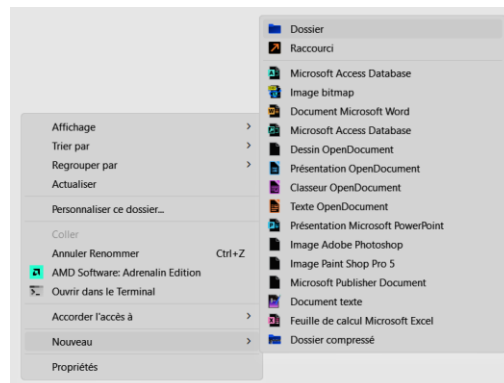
Affichage
Trier par
Regrouper par
Actualiser

Personnaliser ce dossier...

Coller
Annuler Renommer Ctrl+Z
AMD Software: Adrenalin Edition
Ouvrir dans le Terminal

Accorder l'accès à

Nouveau

Propriétés

Dossier
Raccourci

Microsoft Access Database
Image bitmap
Document Microsoft Word
Microsoft Access Database
Dessin OpenDocument
Présentation OpenDocument
Classeur OpenDocument
Texte OpenDocument
Présentation Microsoft PowerPoint
Image Adobe Photoshop
Image Paint Shop Pro 5
Microsoft Publisher Document
Document texte
Feuille de calcul Microsoft Excel
Dossier compressé